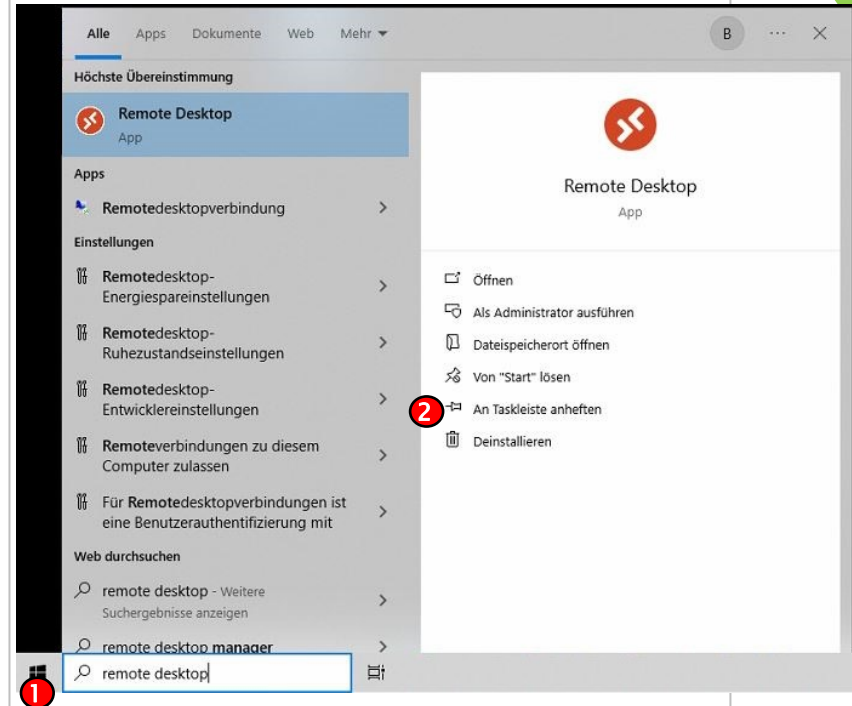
Alle Apps Dokumente Web Mehr ▾

B ··· ✕

Höchste Übereinstimmung

Remote Desktop
App

Apps

Remotedesktopverbindung

Einstellungen

Remotedesktop-Energiespareinstellungen

Remotedesktop-Ruhezustandseinstellungen

Remotedesktop-Entwicklereinstellungen

Remoteverbindungen zu diesem Computer zulassen

Für Remotedesktopverbindungen ist eine Benutzerauthentifizierung mit

Web durchsuchen

remote desktop - Weitere Suchergebnisse anzeigen

remote desktop manager

remote desktop

Remote Desktop
App

Öffnen

Als Administrator ausführen

Dateispeicherort öffnen

Von "Start" lösen

2

An Taskleiste anheften

Deinstallieren

1